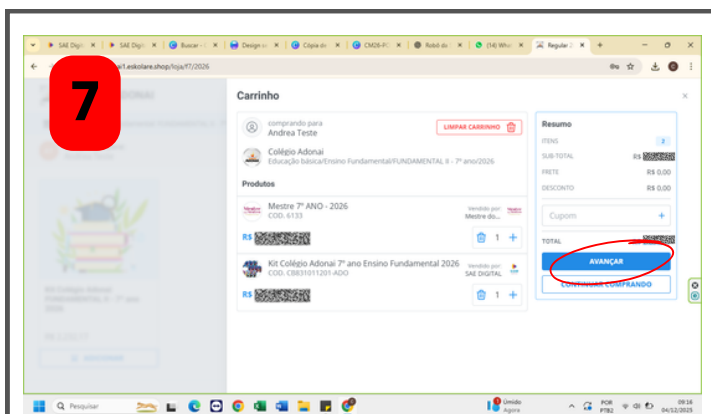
7

SAE Digi ×
SAE Digi ×
Buscar - ×
Design ×
Cópia d ×
CMDB-P ×
Robô d ×
(14) Wha ×
Regular ×
+

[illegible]/1.eskolare.shop/loja/f7/2026

Carrinho

comprando para
Andrea Teste

LIMPAR CARRINHO

Colégio Adonai
Educação básica/Ensino Fundamental/FUNDAMENTAL II - 7º ano/2026

Produtos

Mestre 7º ANO - 2026
COD. 6133

Vendido por:
Mestre do...

R$ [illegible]

1

Kit Colégio Adonai 7º ano Ensino Fundamental 2026
COD. CB831011201-ADO

Vendido por:
SAE DIGITAL

R$ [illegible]

1

Resumo

ITENS 2
SUB-TOTAL R$ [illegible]
FRETE R$ 0,00
DESCONTO R$ 0,00

Cupom

TOTAL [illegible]

AVANÇAR

CONTINUAR COMPRANDO

Pesquisar

Úmido
Agora

POR
PTB2

09:16
04/12/2025